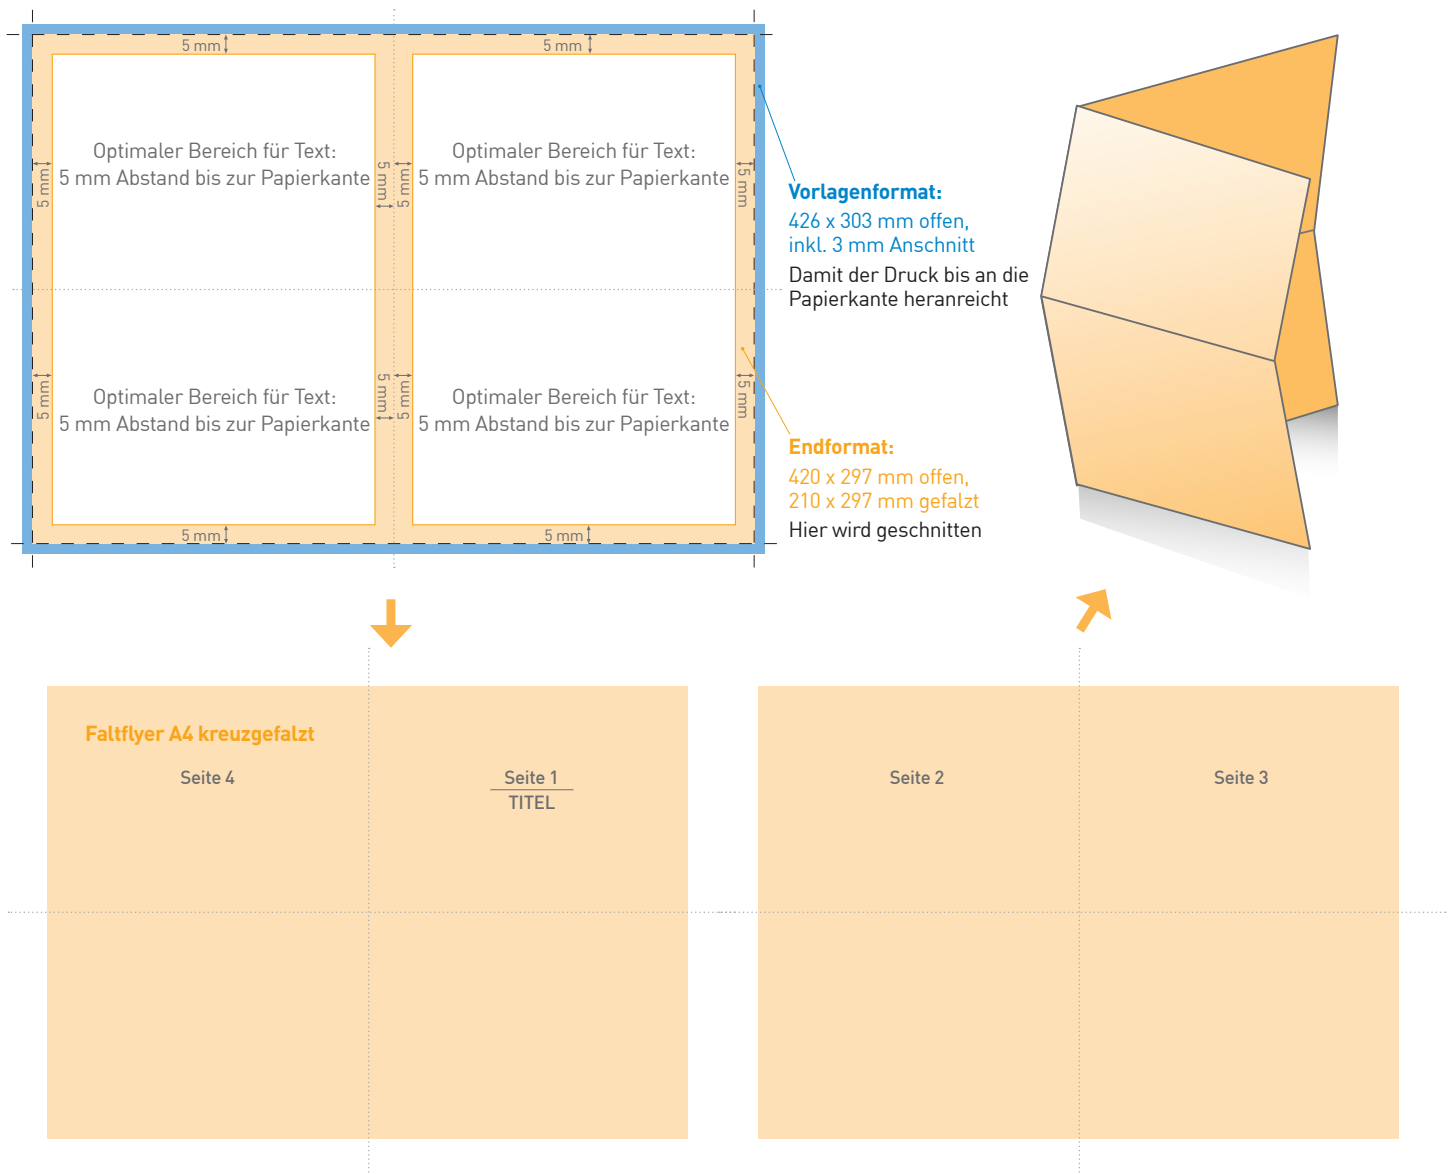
5 mm

5 mm

5 mm

Optimaler Bereich für Text:
5 mm Abstand bis zur Papierkante

5 mm

5 mm

Optimaler Bereich für Text:
5 mm Abstand bis zur Papierkante

5 mm

5 mm

Optimaler Bereich für Text:
5 mm Abstand bis zur Papierkante

5 mm

5 mm

Optimaler Bereich für Text:
5 mm Abstand bis zur Papierkante

5 mm

5 mm

5 mm

**Vorlagenformat:**
426 x 303 mm offen,
inkl. 3 mm Anschnitt
Damit der Druck bis an die Papierkante heranreicht

**Endformat:**
420 x 297 mm offen,
210 x 297 mm gefalzt
Hier wird geschnitten

Faltflyer A4 kreuzgefalzt

Seite 4

Seite 1
TITEL

Seite 2

Seite 3